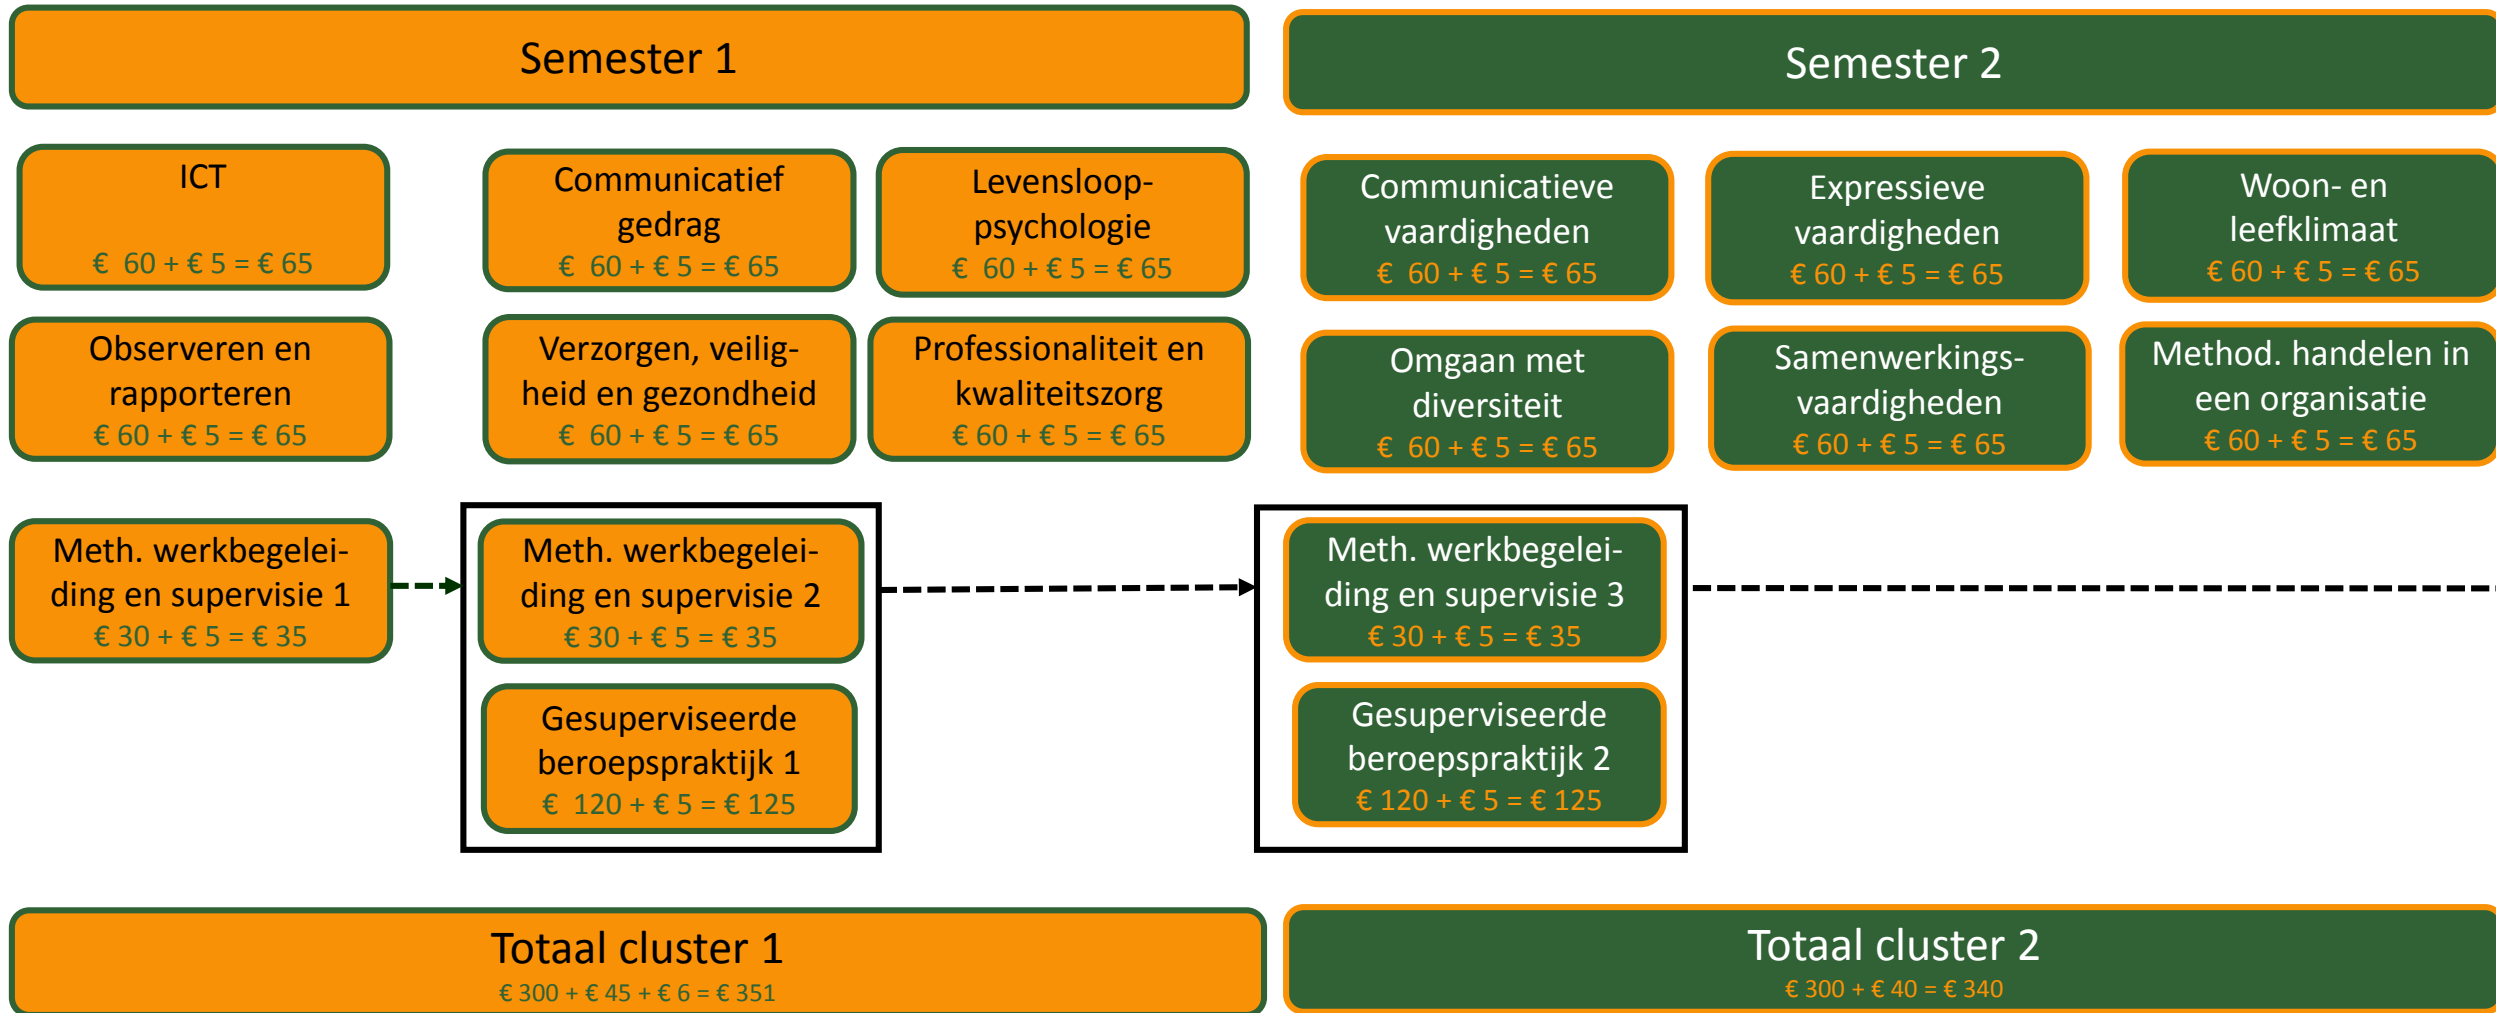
Semester 1

Semester 2

ICT
€ 60 + € 5 = € 65

Communicatief gedrag
€ 60 + € 5 = € 65

Levensloop-psychologie
€ 60 + € 5 = € 65

Communicatieve vaardigheden
€ 60 + € 5 = € 65

Expressieve vaardigheden
€ 60 + € 5 = € 65

Woon- en leefklimaat
€ 60 + € 5 = € 65

Observeren en rapporteren
€ 60 + € 5 = € 65

Verzorgen, veiligheid en gezondheid
€ 60 + € 5 = € 65

Professionaliteit en kwaliteitszorg
€ 60 + € 5 = € 65

Omgaan met diversiteit
€ 60 + € 5 = € 65

Samenwerkings-vaardigheden
€ 60 + € 5 = € 65

Method. handelen in een organisatie
€ 60 + € 5 = € 65

Meth. werkbegeleiding en supervisie 1
€ 30 + € 5 = € 35

Meth. werkbegeleiding en supervisie 2
€ 30 + € 5 = € 35

Gesuperviseerde beroepspraktijk 1
€ 120 + € 5 = € 125

Meth. werkbegeleiding en supervisie 3
€ 30 + € 5 = € 35

Gesuperviseerde beroepspraktijk 2
€ 120 + € 5 = € 125

Totaal cluster 1
€ 300 + € 45 + € 6 = € 351

Totaal cluster 2
€ 300 + € 40 = € 340